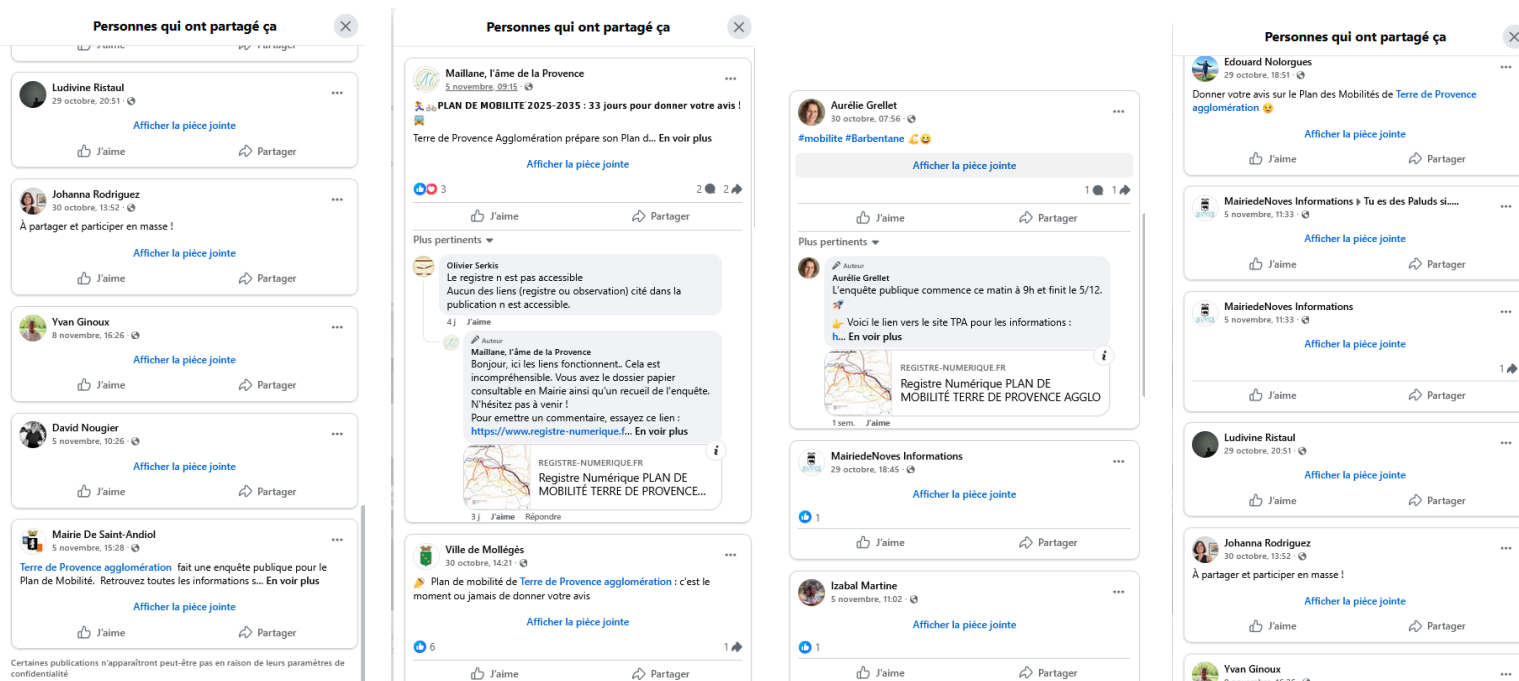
Personnes qui ont partagé ça

J'aime Partager

Ludivine Ristaul
29 octobre, 20:51 · 
Afficher la pièce jointe
J'aime Partager

Johanna Rodriguez
30 octobre, 13:52 · 
À partager et participer en masse !
Afficher la pièce jointe
J'aime Partager

Yvan Ginoux
8 novembre, 16:26 · 
Afficher la pièce jointe
J'aime Partager

David Nougier
5 novembre, 10:26 · 
Afficher la pièce jointe
J'aime Partager

Mairie De Saint-Andiol
5 novembre, 15:28 · 
Terre de Provence agglomération fait une enquête publique pour le Plan de Mobilité. Retrouvez toutes les informations s... En voir plus
Afficher la pièce jointe
J'aime Partager

Certaines publications n'apparaîtront peut-être pas en raison de leurs paramètres de confidentialité

Personnes qui ont partagé ça

Maillane, l'âme de la Provence
5 novembre, 09:15 · 
PLAN DE MOBILITE 2025-2035 : 33 jours pour donner votre avis !
Terre de Provence Agglomération prépare son Plan d... En voir plus
Afficher la pièce jointe
3 2 2
J'aime Partager
Plus pertinents
Olivier Serkis
Le registre n est pas accessible
Aucun des liens (registre ou observation) cité dans la publication n est accessible.
4 j J'aime
Auteur
Maillane, l'âme de la Provence
Bonjour, ici les liens fonctionnent.. Cela est incompréhensible. Vous avez le dossier papier consultable en Mairie ainsi qu'un recueil de l'enquête. N'hésitez pas à venir !
Pour emettre un commentaire, essayez ce lien : https://www.registre-numerique.f... En voir plus
REGISTRE-NUMERIQUE.FR
Registre Numérique PLAN DE MOBILITÉ TERRE DE PROVENCE...
3 j J'aime Répondre

Ville de Mollégès
30 octobre, 14:21 · 
Plan de mobilité de Terre de Provence agglomération : c'est le moment ou jamais de donner votre avis
Afficher la pièce jointe
6 1
J'aime Partager

Aurélie Grellet
30 octobre, 07:56 · 
#mobilite #Barbentane
Afficher la pièce jointe
1 1
J'aime Partager
Plus pertinents
Auteur
Aurélie Grellet
L'enquête publique commence ce matin à 9h et finit le 5/12.
Voici le lien vers le site TPA pour les informations :
h... En voir plus
REGISTRE-NUMERIQUE.FR
Registre Numérique PLAN DE MOBILITÉ TERRE DE PROVENCE AGGLO
1 sem. J'aime

MairiedeNoves Informations
29 octobre, 18:45 · 
Afficher la pièce jointe
1
J'aime Partager

Izabal Martine
5 novembre, 11:02 · 
Afficher la pièce jointe
1
J'aime Partager

Personnes qui ont partagé ça
Edouard Nolorgues
29 octobre, 18:51 · 
Donner votre avis sur le Plan des Mobilités de Terre de Provence agglomération
Afficher la pièce jointe
J'aime Partager

MairiedeNoves Informations ▸ Tu es des Paluds si.....
5 novembre, 11:33 · 
Afficher la pièce jointe
J'aime Partager

MairiedeNoves Informations
5 novembre, 11:33 · 
Afficher la pièce jointe
1
J'aime Partager

Ludivine Ristaul
29 octobre, 20:51 · 
Afficher la pièce jointe
J'aime Partager

Johanna Rodriguez
30 octobre, 13:52 · 
À partager et participer en masse !
Afficher la pièce jointe
J'aime Partager

Yvan Ginoux
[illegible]